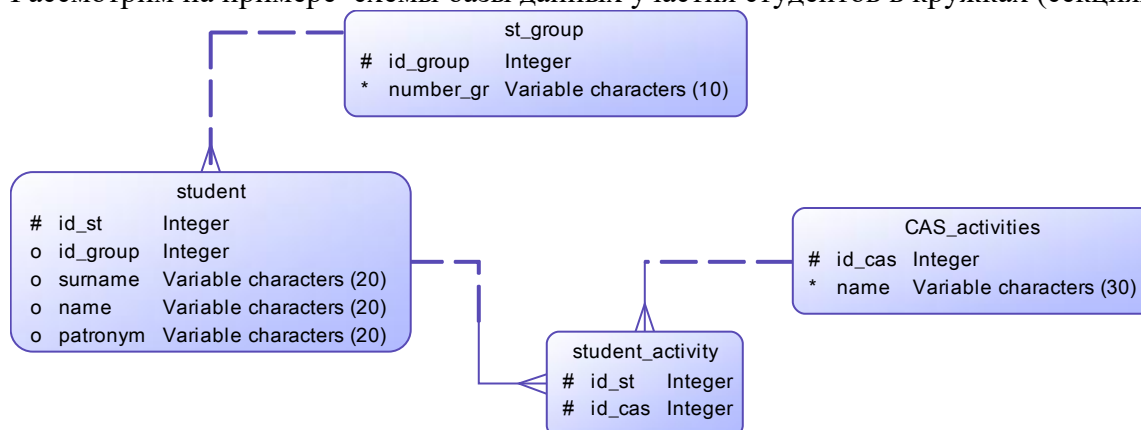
Рассмотрим на примере схемы базы данных участия студентов в кружках (секциях

st_group
# id_group Integer
* number_gr Variable characters (10)

student
# id_st Integer
o id_group Integer
o surname Variable characters (20)
o name Variable characters (20)
o patronym Variable characters (20)

CAS_activities
# id_cas Integer
* name Variable characters (30)

student_activity
# id_st Integer
# id_cas Integer